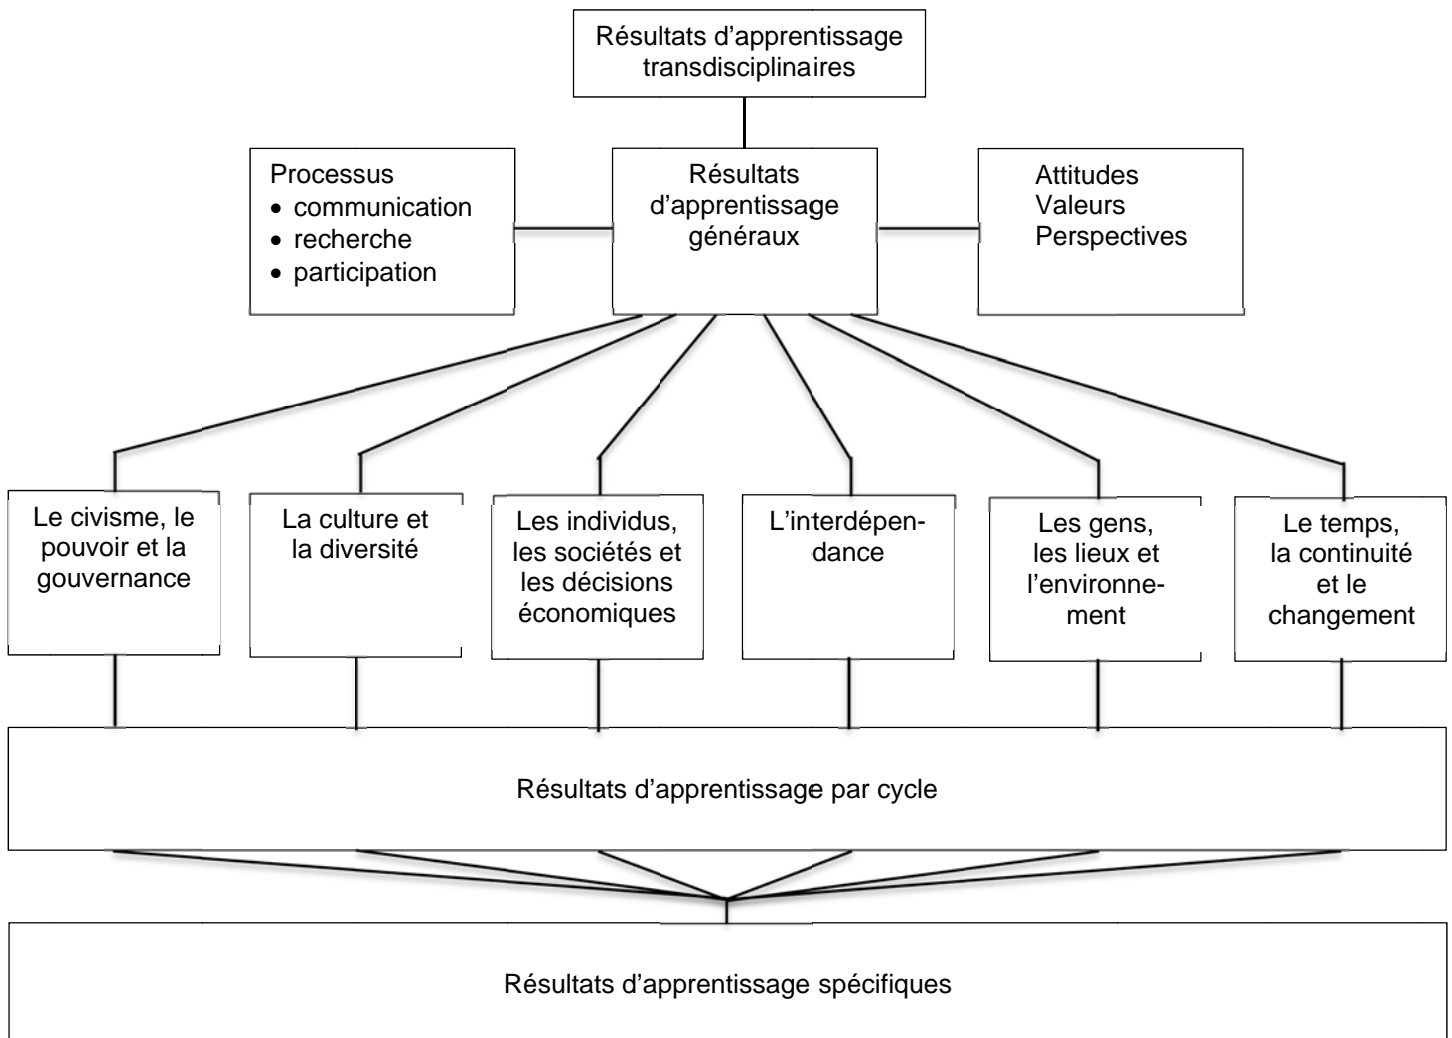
Résultats d'apprentissage transdisciplinaires

Processus
• communication
• recherche
• participation

Résultats d'apprentissage généraux

Attitudes
Valeurs
Perspectives

Le civisme, le pouvoir et la gouvernance

La culture et la diversité

Les individus, les sociétés et les décisions économiques

L'interdépendance

Les gens, les lieux et l'environnement

Le temps, la continuité et le changement

Résultats d'apprentissage par cycle

Résultats d'apprentissage spécifiques